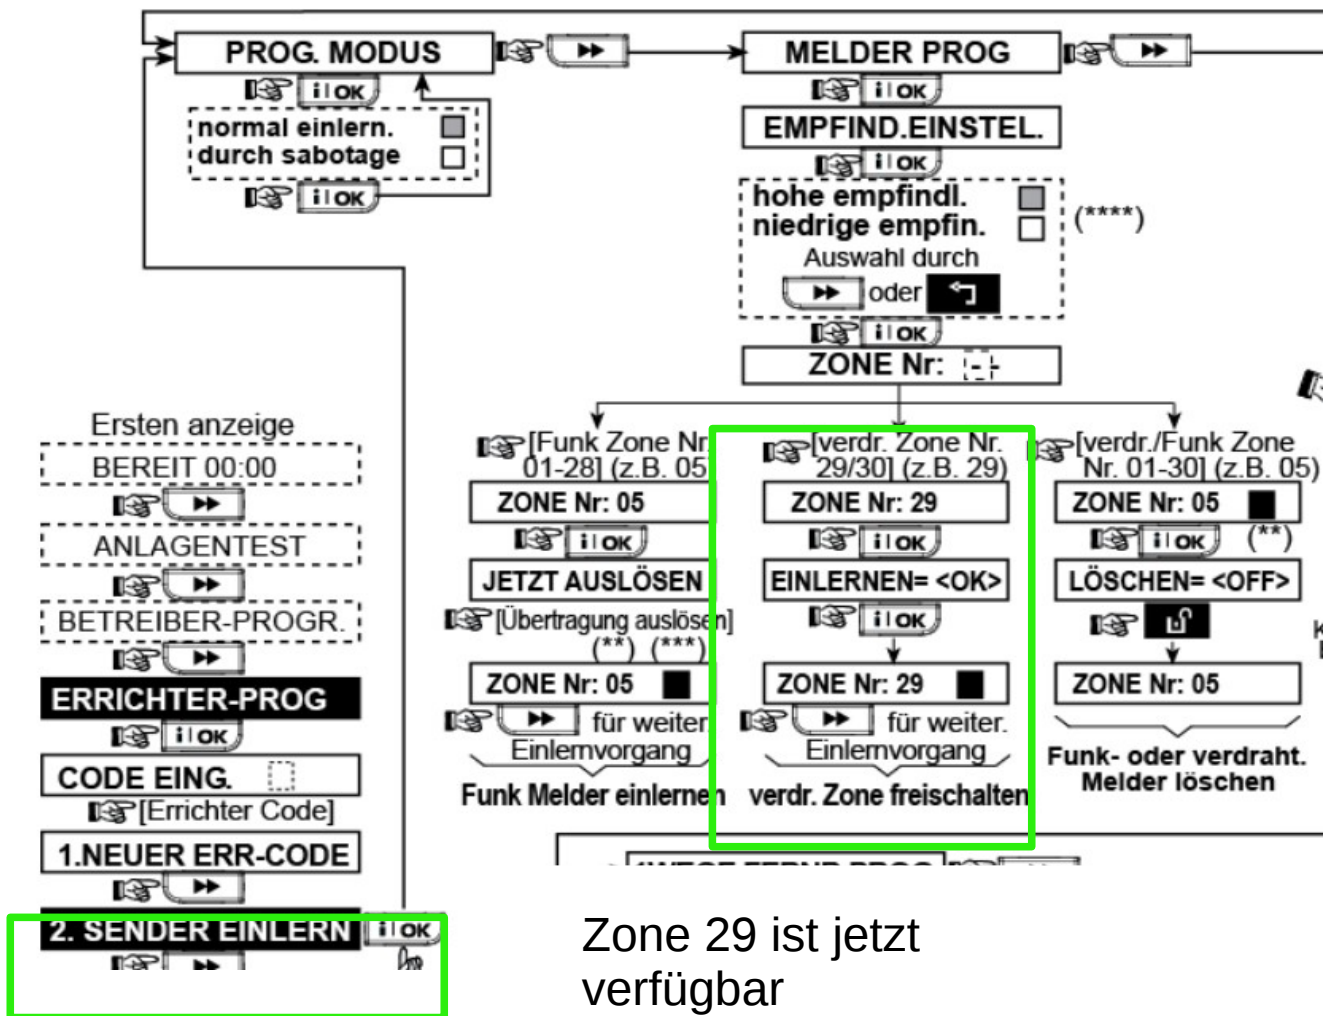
PROG. MODUS

i/OK

normal einlern.
durch sabotage

i/OK

MELDER PROG

i/OK

EMPFIND.EINSTEL.

i/OK

hohe empfindl.
niedrige empfin.
(****)
Auswahl durch
oder

i/OK

ZONE Nr: -

Ersten anzeige
BEREIT 00:00
ANLAGENTEST
BETREIBER-PROGR.
ERRICHTER-PROG
i/OK
CODE EING.
[Errichter Code]
1.NEUER ERR-CODE
2. SENDER EINLERN
i/OK

[Funk Zone Nr. 01-28] (z.B. 05)
ZONE Nr: 05
i/OK
JETZT AUSLÖSEN
[Übertragung auslösen]
(**) (***)
ZONE Nr: 05
für weiter
Einlernvorgang
Funk Melder einlernen

[verdr. Zone Nr. 29/30] (z.B. 29)
ZONE Nr: 29
i/OK
EINLERNEN= <OK>
i/OK
ZONE Nr: 29
für weiter.
Einlernvorgang
verdr. Zone freischalten

[verdr./Funk Zone Nr. 01-30] (z.B. 05)
ZONE Nr: 05
i/OK
(**)
LÖSCHEN= <OFF>
ZONE Nr: 05
Funk- oder verdraht. Melder löschen

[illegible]

Zone 29 ist jetzt verfügbar